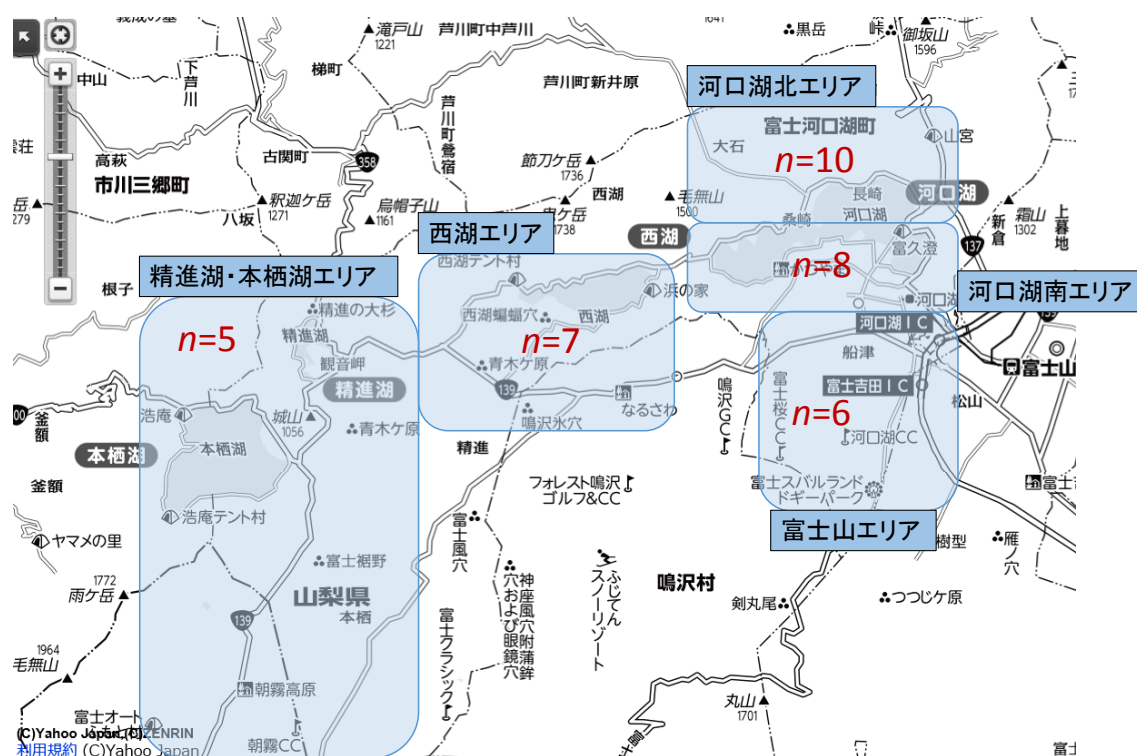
河口湖北エリア
$n$=10
西湖エリア
$n$=8
河口湖南エリア
精進湖・本栖湖エリア
$n$=5
$n$=7
$n$=6
富士山エリア

滝戸山 1221
芦川町中芦川
黒岳
御坂山 1596
中山
下芦川
梯町
芦川町新井原
芦川町鶯宿
富士河口湖町
山宮
高萩
市川三郷町
古関町
358
節刀ケ岳 1736
大石
西湖
毛無山 1500
長崎
河口湖
釈迦ケ岳 1271
烏帽子山 1161
十二ケ岳 1738
桑崎
新倉
霜山 1302
上暮地
八坂
西湖
富久澄
137
西湖テント村
根子
浜の家
河口湖
精進の大杉
西湖蝙蝠穴
西湖
河口湖IC
精進湖
観音岬
青木ケ原
船津
富士山
精進湖
139
富士吉田IC
浩庵
城山 1056
なるさわ
鳴沢GC
富士桜CC
松山
釜額
本栖湖
青木ケ原
鳴沢氷穴
河口湖CC
本栖湖
精進
フォレスト鳴沢ゴルフ&CC
富士スバルランドドギーパーク
釜額
浩庵テント村
富士風穴
樹型
雁ノ穴
ヤマメの里
富士裾野
神座風穴および眼鏡穴附蒲鉾穴
ふじてんスノーリゾート
鳴沢村
1772 雨ケ岳
山梨県
本栖
富士クラシック
剣丸尾
つつじケ原
1964 毛無山
139
朝霧高原
丸山 1701
富士オート
(C)Yahoo Japan (C)ZENRIN
利用規約 (C)Yahoo Japan
朝霧CC